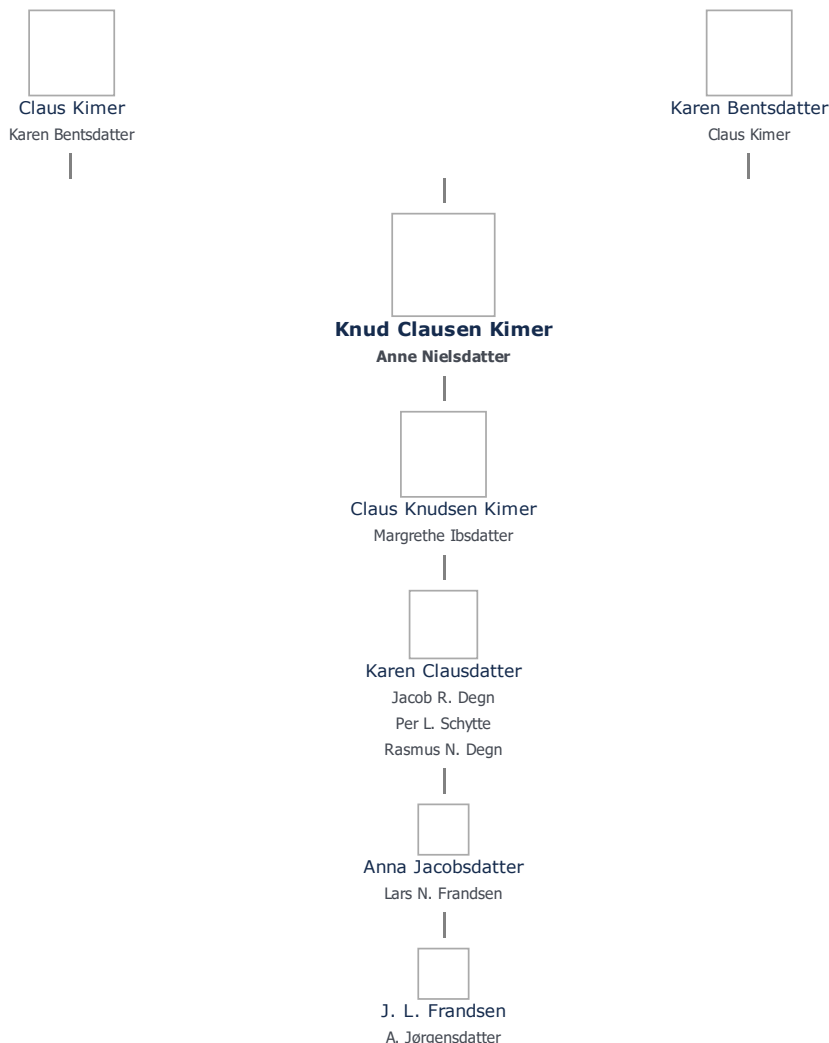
Claus Kimer
Karen Bentsdatter

Karen Bentsdatter
Claus Kimer

**Knud Clausen Kimer**
**Anne Nielsdatter**

Claus Knudsen Kimer
Margrethe Ibsdatter

Karen Clausdatter
Jacob R. Degn
Per L. Schytte
Rasmus N. Degn

Anna Jacobsdatter
Lars N. Frandsen

J. L. Frandsen
A. Jørgensdatter